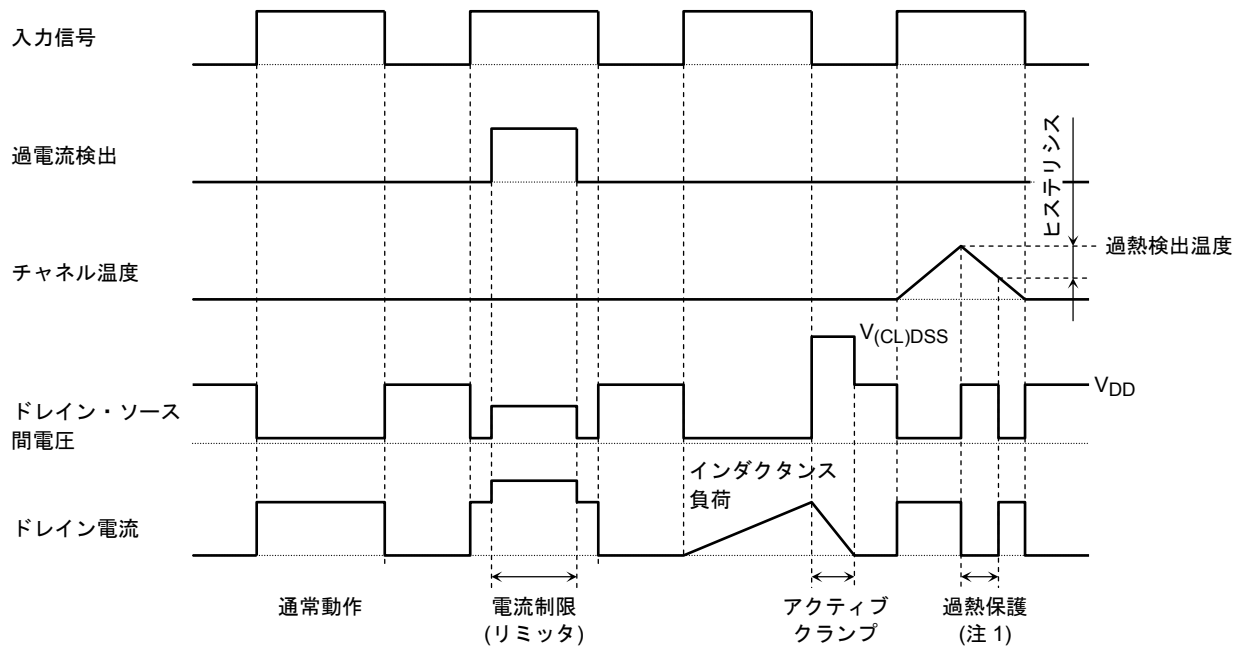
入力信号

過電流検出

ヒステリシス

過熱検出温度

チャネル温度

$V_{(CL)DSS}$

$V_{DD}$

ドレイン・ソース間電圧

インダクタンス負荷

ドレイン電流

通常動作

電流制限
(リミッタ)

アクティブ
クランプ

過熱保護
(注 1)